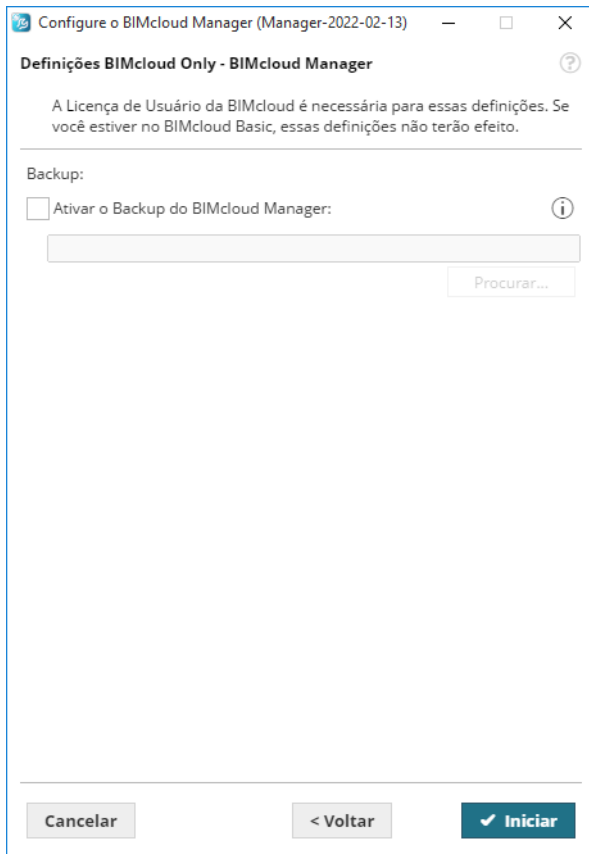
Configure o BIMcloud Manager (Manager-2022-02-13)

Definições BIMcloud Only - BIMcloud Manager

A Licença de Usuário da BIMcloud é necessária para essas definições. Se você estiver no BIMcloud Basic, essas definições não terão efeito.

Backup:

Ativar o Backup do BIMcloud Manager:

Procurar...

Cancelar

< Voltar

✔ Iniciar